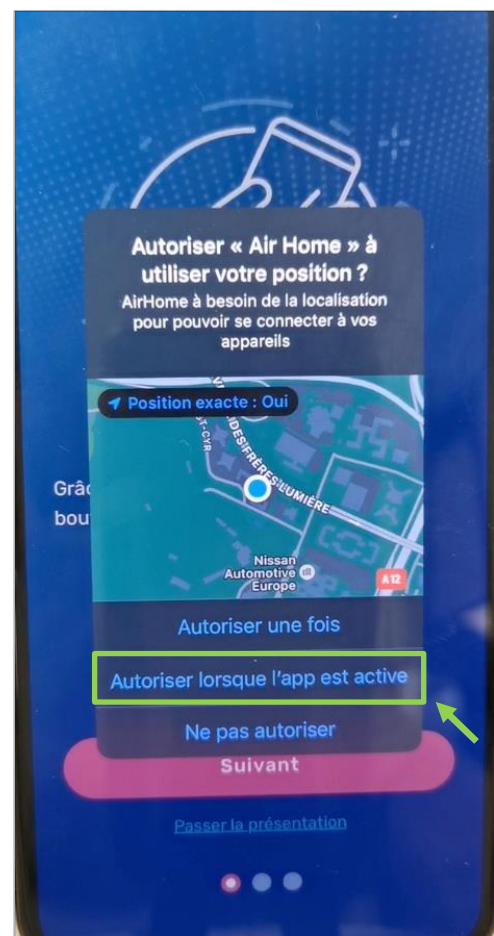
Autoriser « Air Home » à utiliser votre position ?
AirHome à besoin de la localisation pour pouvoir se connecter à vos appareils

Position exacte : Oui

DES FRÈRES LUMIÈRE
-CYR
Nissan Automotive Europe
A12

Grâc
bou

Autoriser une fois
Autoriser lorsque l'app est active
Ne pas autoriser

Suivant

Passer la présentation